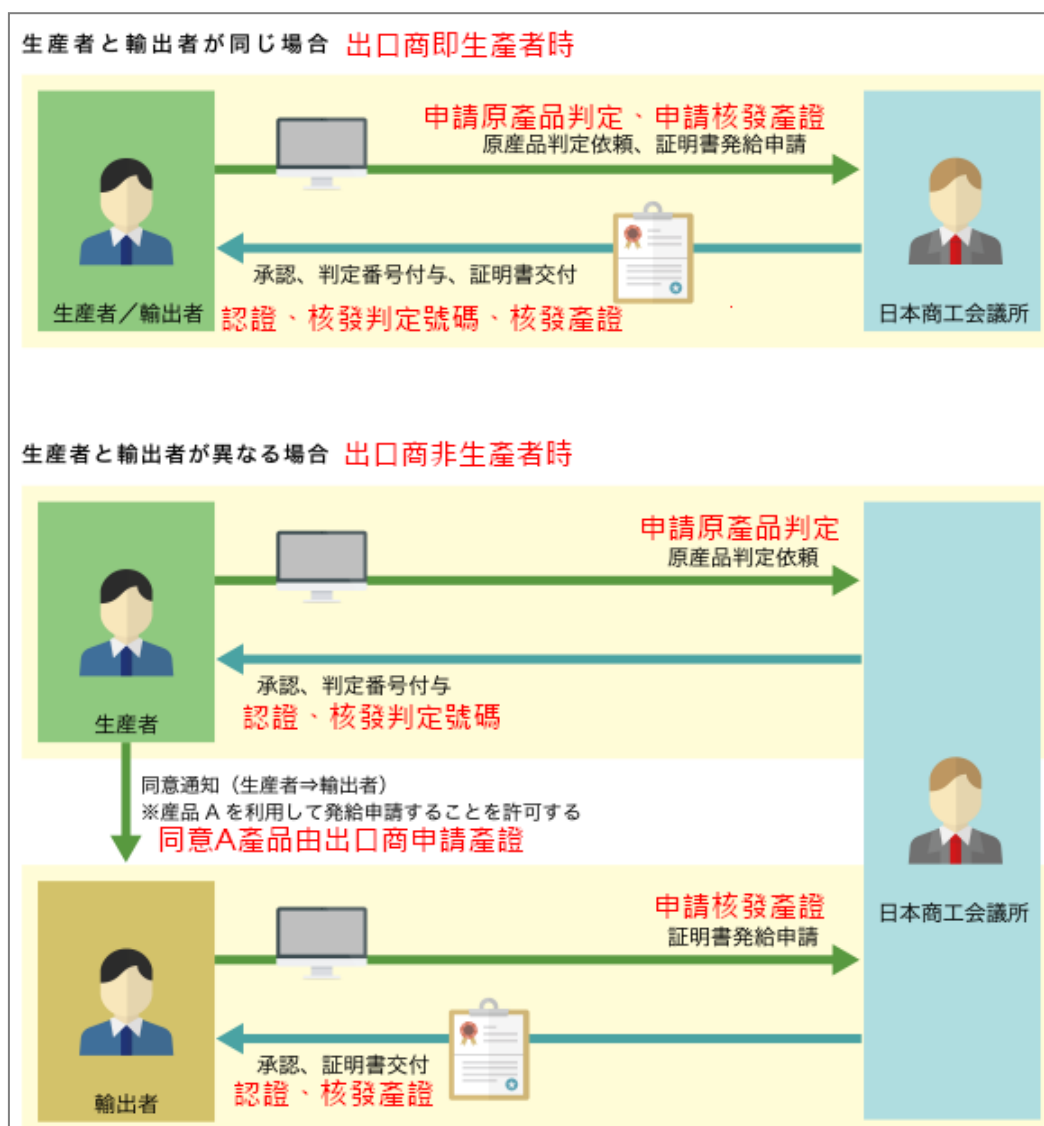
生産者と輸出者が同じ場合 出口商即生產者時

申請原產品判定、申請核發產證
原産品判定依頼、証明書発給申請

承認、判定番号付与、証明書交付
認證、核發判定號碼、核發產證

生産者／輸出者

日本商工会議所

生産者と輸出者が異なる場合 出口商非生產者時

申請原產品判定
原産品判定依頼

承認、判定番号付与
認證、核發判定號碼

生産者

同意通知（生産者⇒輸出者）
※産品Ａを利用して発給申請することを許可する
同意A產品由出口商申請產證

申請核發產證
証明書発給申請

日本商工会議所

承認、証明書交付
認證、核發產證

輸出者